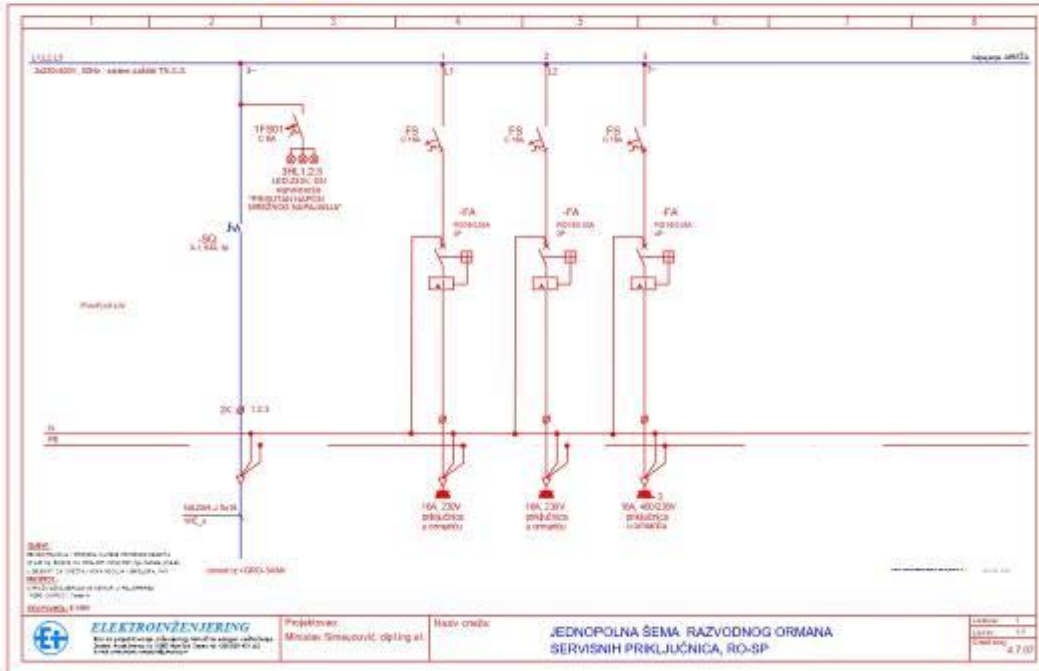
1 2 3 4 5 6 7 8

L1,L2,L3
3x230/400V, 50Hz - sistem zaštite TN-C-S

Napajanje ARKTA

1 2 3
L1 L2 L3

1FB01
C 6A

3HL1,2,3
LED 230V, 6W
signalizacija
"PRISUTAN NAPON MREŽNOG NAPAJANJA"

FS
C 16A

FS
C 16A

FS
C 16A

-SQ
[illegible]

-FA
RCD 25/30mA
2P

-FA
RCD 25/30mA
2P

-FA
RCD 25/30mA
4P

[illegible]

2C
1,2,3

N
PE

16A, 230V
priključnica
u ormariću

16A, 230V
priključnica
u ormariću

16A, 400/230V
priključnica
u ormariću

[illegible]

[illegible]

ELEKTROINŽENJERING
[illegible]

Projektovao:
Miroslav Simeunović, dipl.ing.el.

Naziv crteža:

JEDNOPOLNA ŠEMA RAZVODNOG ORMANA
SERVISNIH PRIKLJUČNICA, RO-SP

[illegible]
4.7.07